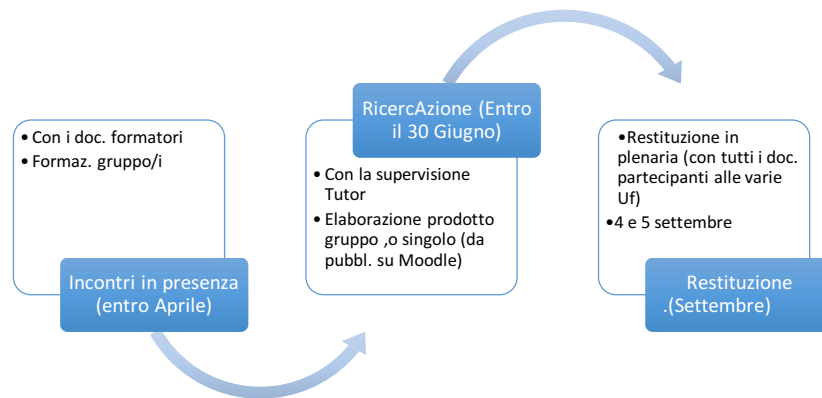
• Con i doc. formatori
• Formaz. gruppo/i

Incontri in presenza (entro Aprile)

RicercAzione (Entro il 30 Giugno)

• Con la supervisione Tutor
• Elaborazione prodotto gruppo ,o singolo (da pubbl. su Moodle)

•Restituzione in plenaria (con tutti i doc. partecipanti alle varie Uf)
•4 e 5 settembre

Restituzione .(Settembre)